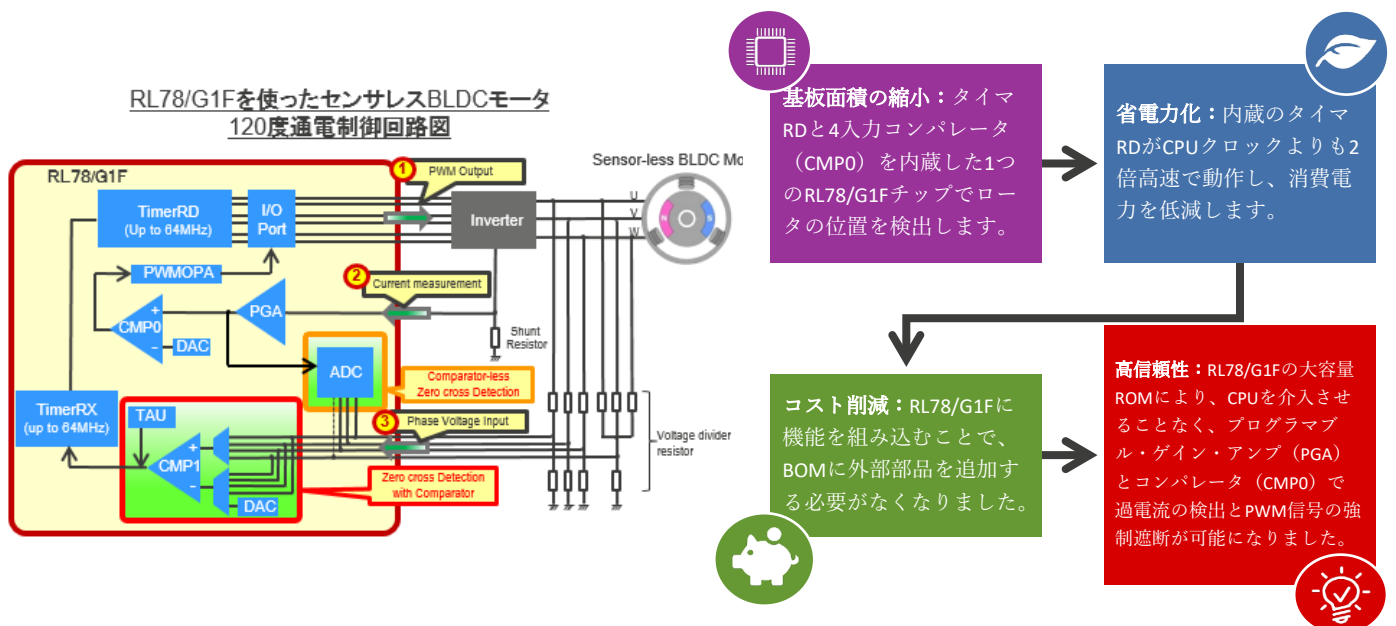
RL78/G1Fを使ったセンサレスBLDCモータ
120度通電制御回路図

RL78/G1F

TimerRD
(Up to 64MHz)

I/O Port

1 PWM Output

Inverter

Sensor-less BLDC Mo

U
V
W

PWMOPA

2 Current measurement

CMP0

PGA

DAC

Shunt Resistor

ADC

Comparator-less Zero cross Detection

TimerRX
(up to 64MHz)

TAU

3 Phase Voltage Input

CMP1

Voltage divider resistor

Zero cross Detection with Comparator

DAC

基板面積の縮小：タイマRDと4入力コンパレータ（CMP0）を内蔵した1つのRL78/G1Fチップでロータの位置を検出します。

省電力化：内蔵のタイマRDがCPUクロックよりも2倍高速で動作し、消費電力を低減します。

コスト削減：RL78/G1Fに機能を組み込むことで、BOMに外部部品を追加する必要がなくなりました。

高信頼性：RL78/G1Fの大容量ROMにより、CPUを介入させることなく、プログラマブル・ゲイン・アンプ（PGA）とコンパレータ（CMP0）で過電流の検出とPWM信号の強制遮断が可能になりました。